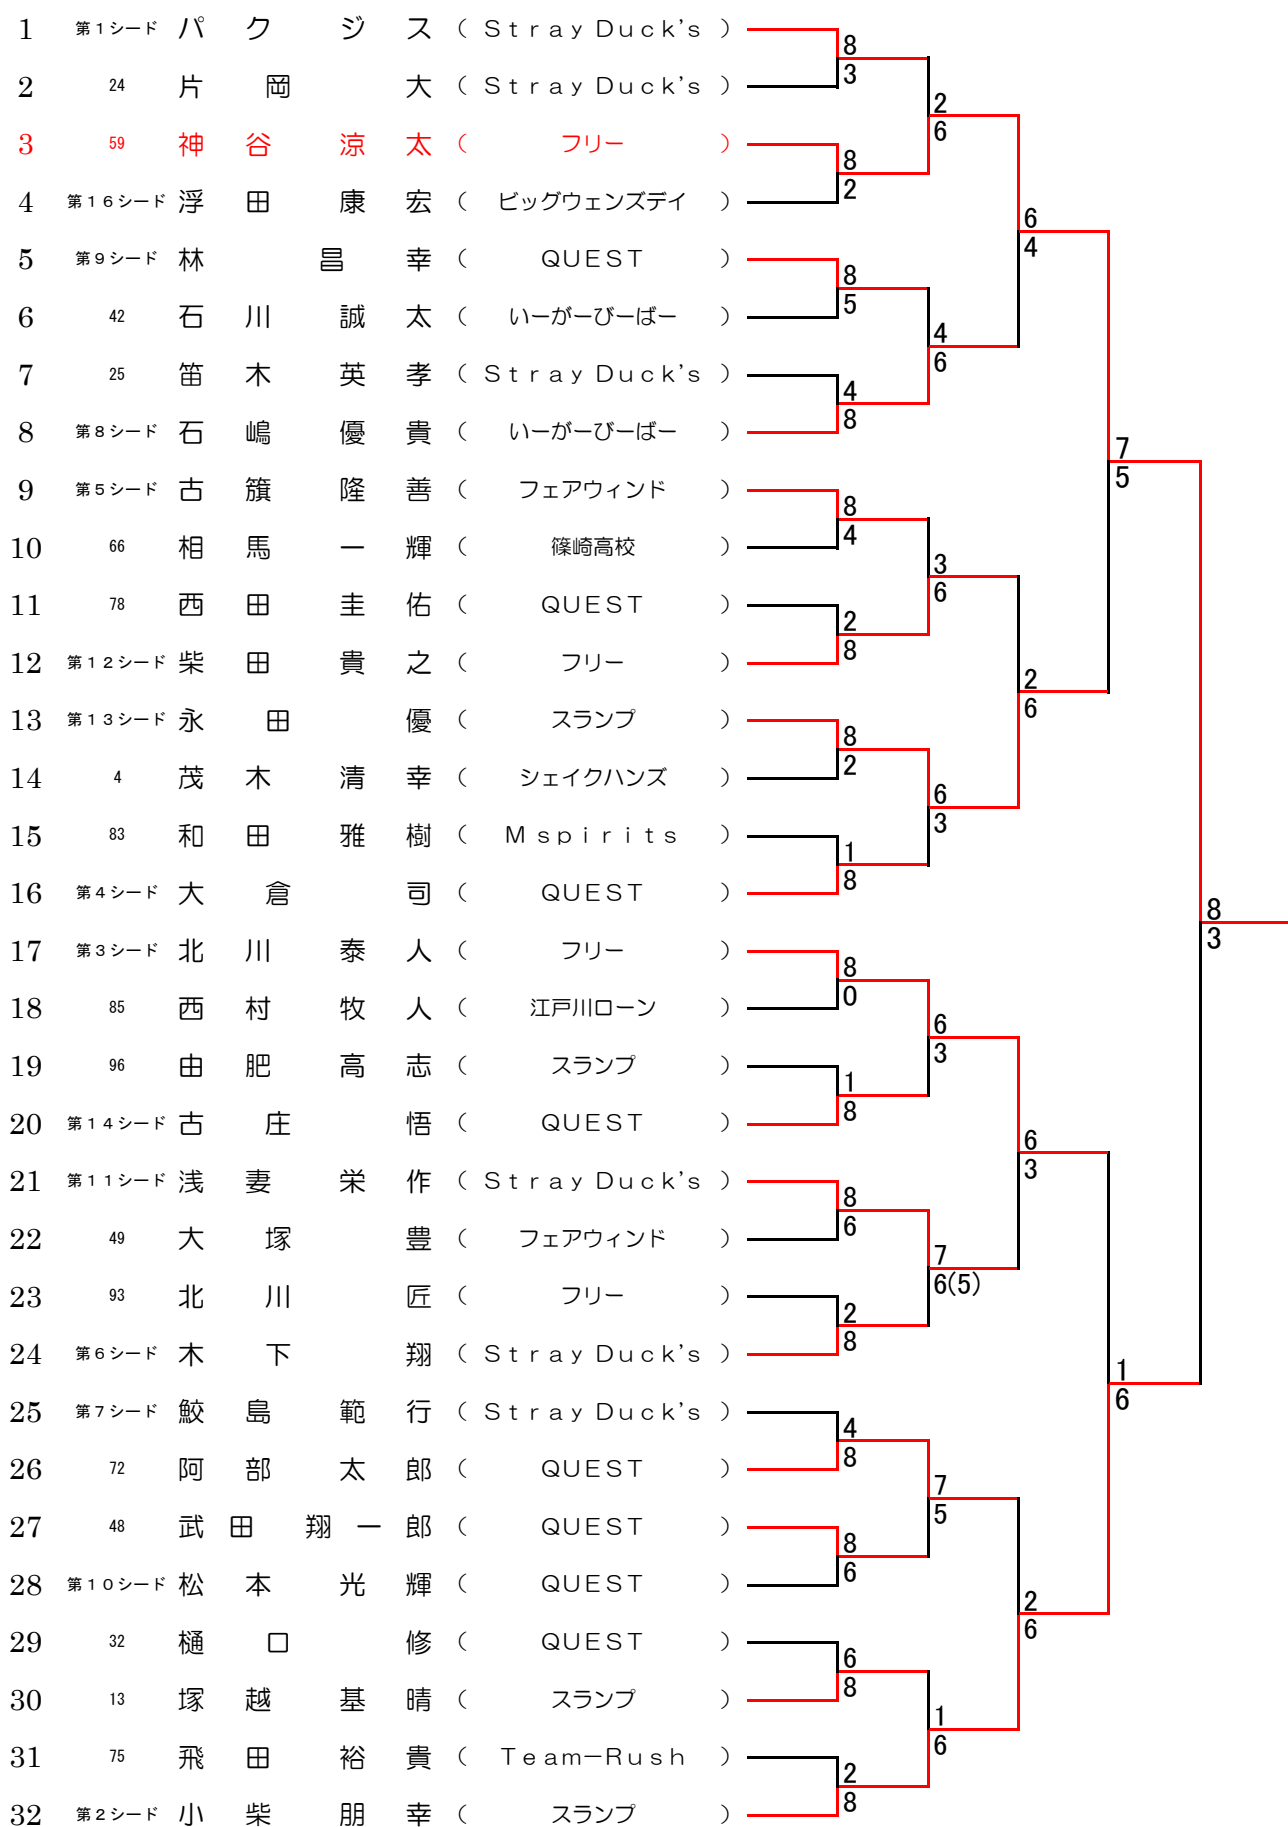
| | | | |
|---|---|---|---|
| 1 | 第１シード | パクジス | （ Stray Duck's ） |
| 2 | 24 | 片岡大 | （ Stray Duck's ） |
| 3 | 59 | 神谷涼太 | （ フリー ） |
| 4 | 第１６シード | 浮田康宏 | （ ビッグウェンズデイ ） |
| 5 | 第９シード | 林昌幸 | （ QUEST ） |
| 6 | 42 | 石川誠太 | （ いーがーびーばー ） |
| 7 | 25 | 笛木英孝 | （ Stray Duck's ） |
| 8 | 第８シード | 石嶋優貴 | （ いーがーびーばー ） |
| 9 | 第５シード | 古籏隆善 | （ フェアウィンド ） |
| 10 | 66 | 相馬一輝 | （ 篠崎高校 ） |
| 11 | 78 | 西田圭佑 | （ QUEST ） |
| 12 | 第１２シード | 柴田貴之 | （ フリー ） |
| 13 | 第１３シード | 永田優 | （ スランプ ） |
| 14 | 4 | 茂木清幸 | （ シェイクハンズ ） |
| 15 | 83 | 和田雅樹 | （ Ｍspirits ） |
| 16 | 第４シード | 大倉司 | （ QUEST ） |
| 17 | 第３シード | 北川泰人 | （ フリー ） |
| 18 | 85 | 西村牧人 | （ 江戸川ローン ） |
| 19 | 96 | 由肥高志 | （ スランプ ） |
| 20 | 第１４シード | 古庄悟 | （ QUEST ） |
| 21 | 第１１シード | 浅妻栄作 | （ Stray Duck's ） |
| 22 | 49 | 大塚豊 | （ フェアウィンド ） |
| 23 | 93 | 北川匠 | （ フリー ） |
| 24 | 第６シード | 木下翔 | （ Stray Duck's ） |
| 25 | 第７シード | 鮫島範行 | （ Stray Duck's ） |
| 26 | 72 | 阿部太郎 | （ QUEST ） |
| 27 | 48 | 武田翔一郎 | （ QUEST ） |
| 28 | 第１０シード | 松本光輝 | （ QUEST ） |
| 29 | 32 | 樋口修 | （ QUEST ） |
| 30 | 13 | 塚越基晴 | （ スランプ ） |
| 31 | 75 | 飛田裕貴 | （ Team−Rush ） |
| 32 | 第２シード | 小柴朋幸 | （ スランプ ） |

8 3 8 2 8 5 4 8 8 4 2 8 8 2 1 8 8 0 1 8 8 6 2 8 4 8 8 6 6 8 2 8
2 6 4 6 3 6 6 3 6 3 7 6(5) 7 5 1 6
6 4 2 6 6 3 2 6
7 5 1 6
8 3